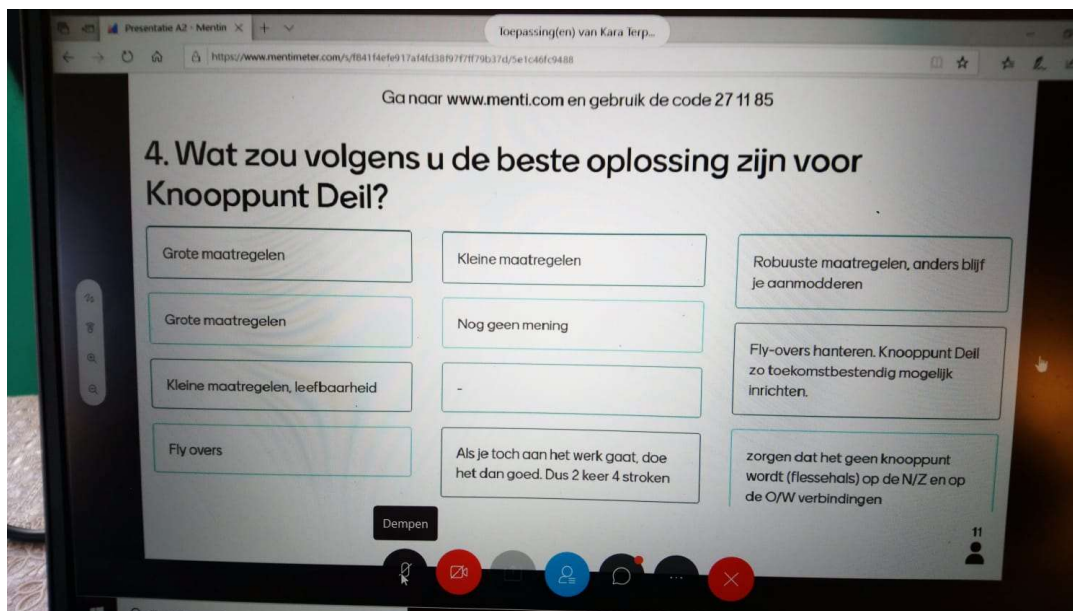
Presentatie A2 - Mentin ×

Toepassing(en) van Kara Terp...

https://www.mentimeter.com/s/f841f4efe917af4fd38f97f7ff79b37d/5e1c46fc9488

Ga naar www.menti.com en gebruik de code 27 11 85

4. Wat zou volgens u de beste oplossing zijn voor Knooppunt Deil?

Grote maatregelen

Kleine maatregelen

Robuuste maatregelen, anders blijf je aanmodderen

Grote maatregelen

Nog geen mening

Fly-overs hanteren. Knooppunt Deil zo toekomstbestendig mogelijk inrichten.

Kleine maatregelen, leefbaarheid

-

Fly overs

Als je toch aan het werk gaat, doe het dan goed. Dus 2 keer 4 stroken

zorgen dat het geen knooppunt wordt (flessehals) op de N/Z en op de O/W verbindingen

11

Dempen